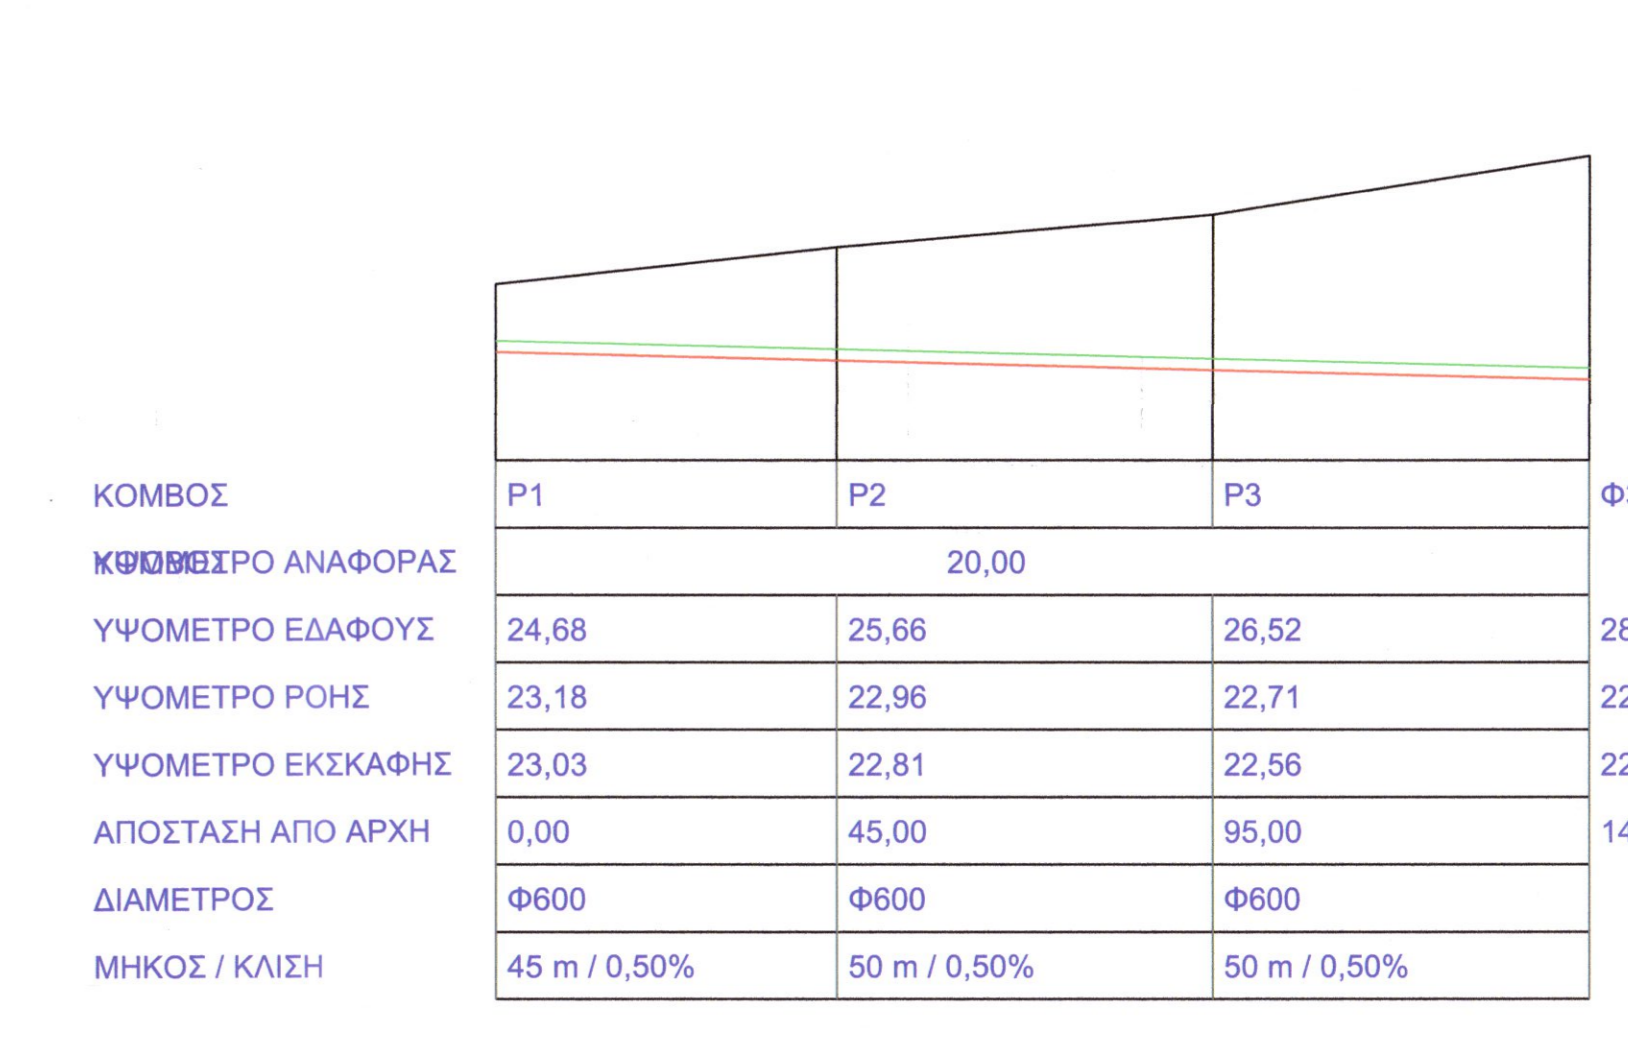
| | | | | |
|---|---|---|---|---|
| ΚΟΜΒΟΣ | P1 | P2 | P3 | Φ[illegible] |
| ΚΟΜΒΟΣ ΥΨΟΜΕΤΡΟ ΑΝΑΦΟΡΑΣ | 20,00 | | | |
| ΥΨΟΜΕΤΡΟ ΕΔΑΦΟΥΣ | 24,68 | 25,66 | 26,52 | 28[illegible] |
| ΥΨΟΜΕΤΡΟ ΡΟΗΣ | 23,18 | 22,96 | 22,71 | 22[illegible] |
| ΥΨΟΜΕΤΡΟ ΕΚΣΚΑΦΗΣ | 23,03 | 22,81 | 22,56 | 22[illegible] |
| ΑΠΟΣΤΑΣΗ ΑΠΟ ΑΡΧΗ | 0,00 | 45,00 | 95,00 | 14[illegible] |
| ΔΙΑΜΕΤΡΟΣ | Φ600 | Φ600 | Φ600 | |
| ΜΗΚΟΣ / ΚΛΙΣΗ | 45 m / 0,50% | 50 m / 0,50% | 50 m / 0,50% | |